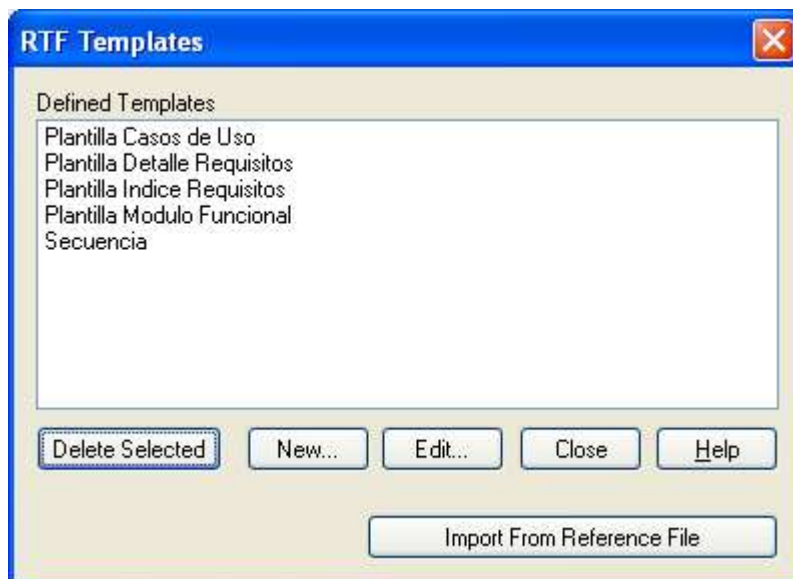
RTF Templates

Defined Templates

Plantilla Casos de Uso
Plantilla Detalle Requisitos
Plantilla Indice Requisitos
Plantilla Modulo Funcional
Secuencia

Delete Selected
New...
Edit...
Close
Help

Import From Reference File